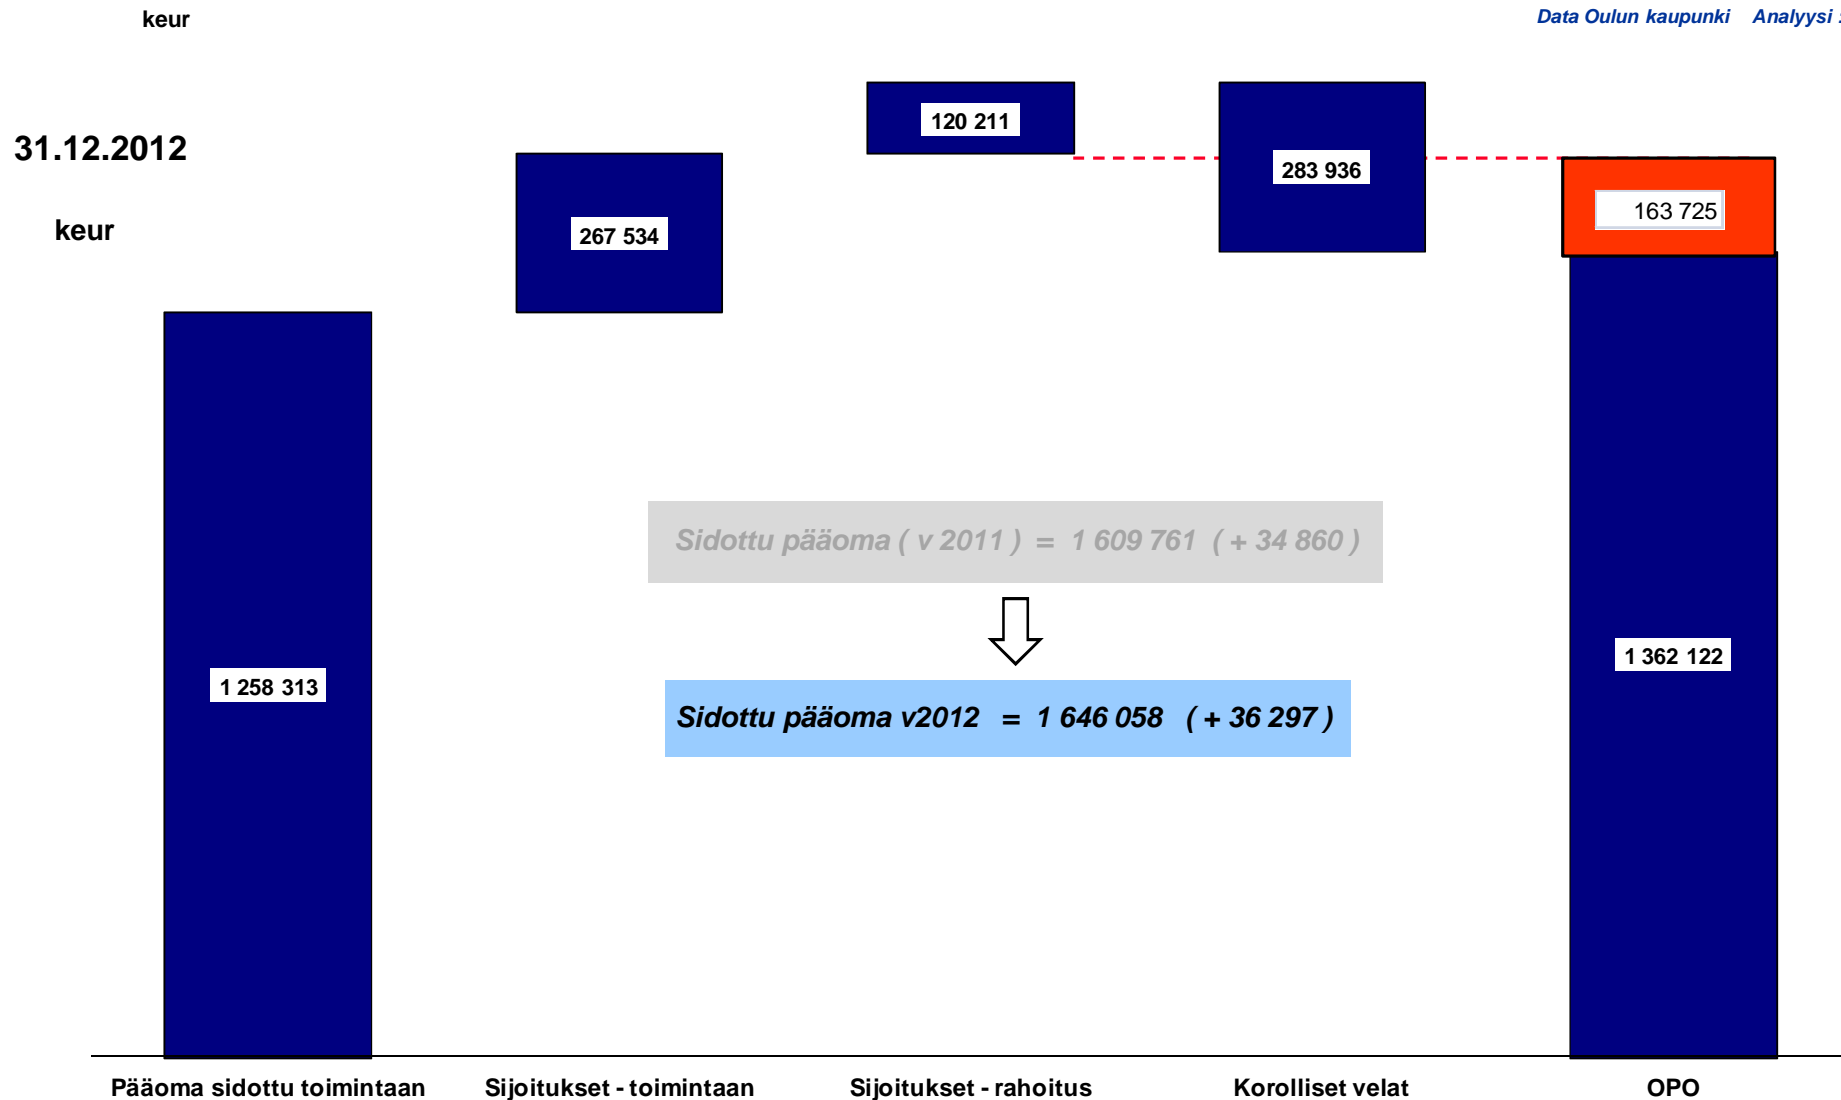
keur

Data Oulun kaupunki Analyysi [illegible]

31.12.2012

keur

120 211

267 534

283 936

163 725

1 258 313

Sidottu pääoma ( v 2011 ) = 1 609 761 ( + 34 860 )

Sidottu pääoma v2012 = 1 646 058 ( + 36 297 )

1 362 122

Pääoma sidottu toimintaan

Sijoitukset - toimintaan

Sijoitukset - rahoitus

Korolliset velat

OPO